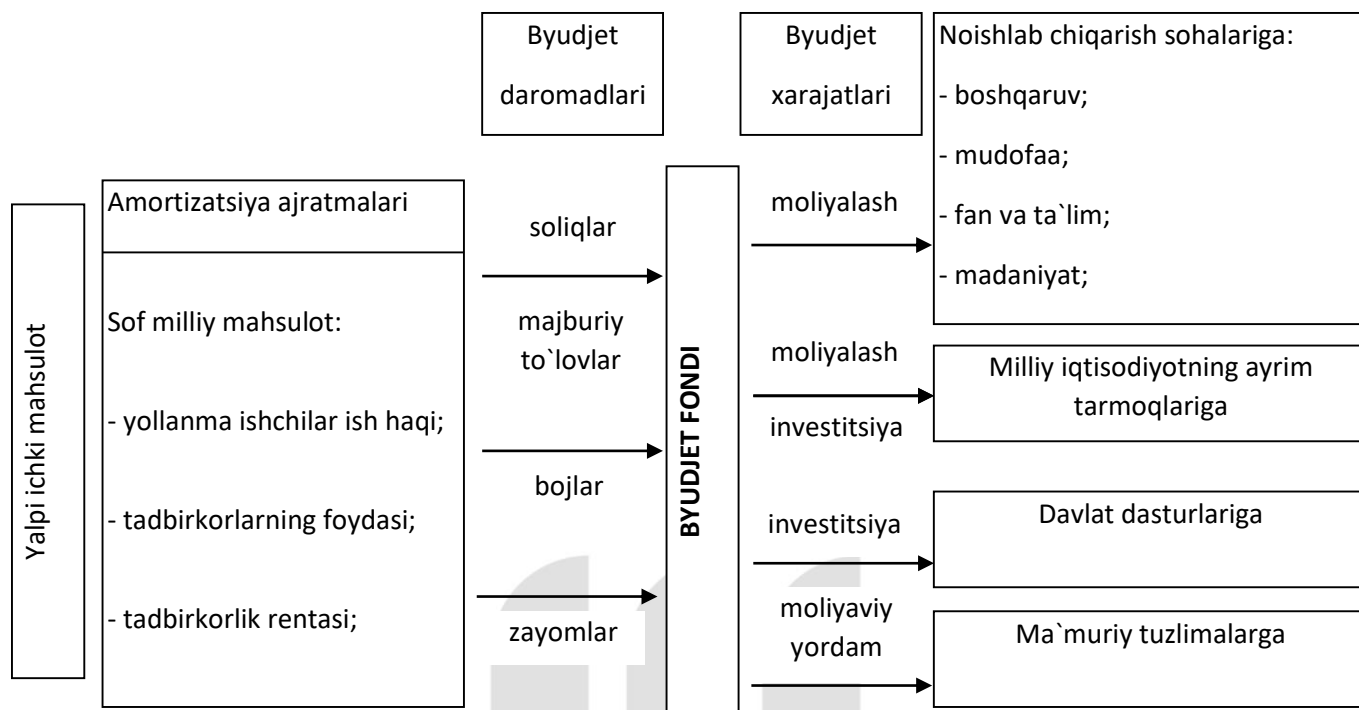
Byudjet daromadlari

Byudjet xarajatlari

Noishlab chiqarish sohalariga:
- boshqaruv;
- mudofaa;
- fan va ta`lim;
- madaniyat;

Yalpi ichki mahsulot

Amortizatsiya ajratmalari

Sof milliy mahsulot:

- yollanma ishchilar ish haqi;

- tadbirkorlarning foydasi;

- tadbirkorlik rentasi;

soliqlar

majburiy to`lovlar

bojlar

zayomlar

BYUDJET FONDI

moliyalash

moliyalash

investitsiya

investitsiya

moliyaviy yordam

Milliy iqtisodiyotning ayrim tarmoqlariga

Davlat dasturlariga

Ma`muriy tuzlimalarga